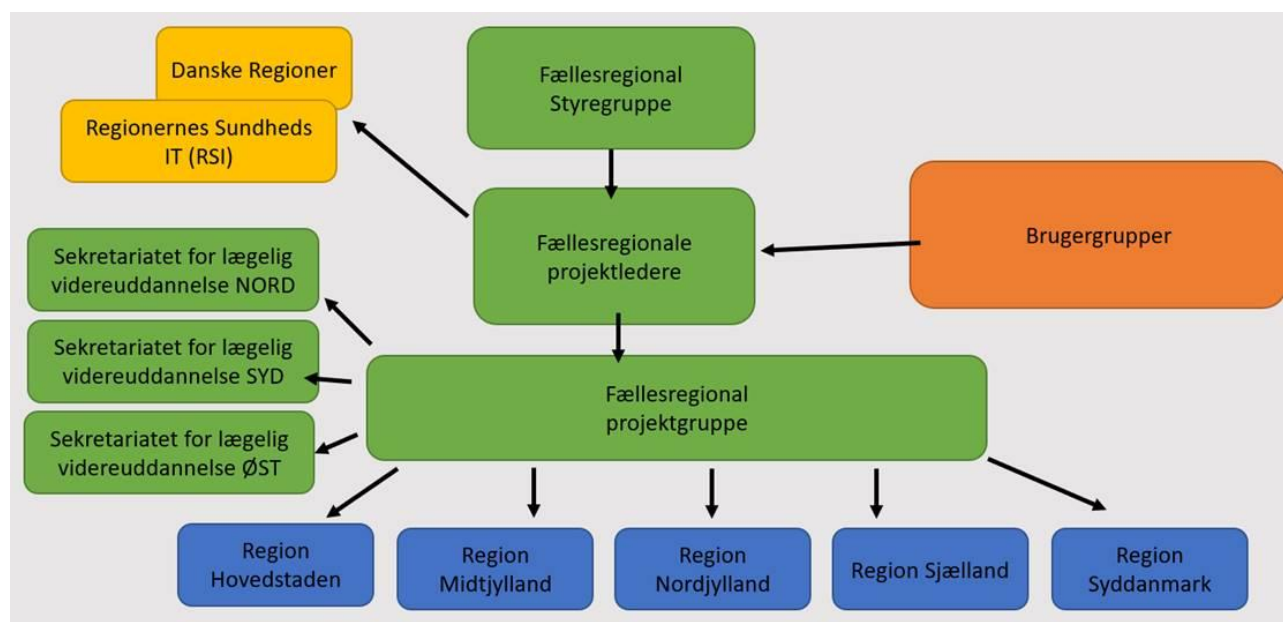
Danske Regioner

Regionernes Sundheds IT (RSI)

Fællesregional Styregruppe

Fællesregionale projektledere

Brugergrupper

Sekretariatet for lægelig videreuddannelse NORD

Sekretariatet for lægelig videreuddannelse SYD

Sekretariatet for lægelig videreuddannelse ØST

Fællesregional projektgruppe

Region Hovedstaden

Region Midtjylland

Region Nordjylland

Region Sjælland

Region Syddanmark